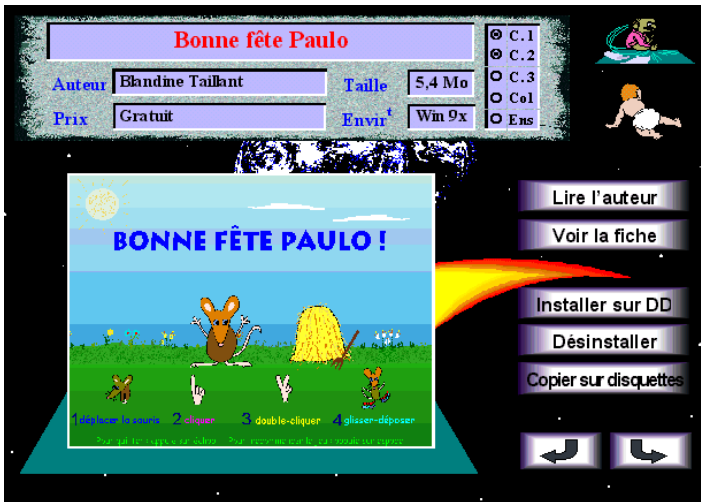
Bonne fête Paulo

Auteur Blandine Taillant

Taille 5,4 Mo

Prix Gratuit

Envir$^t$ Win 9x

C.1
C.2
C.3
Col
Ens

BONNE FÊTE PAULO !

1 déplacer la souris 2 cliquer 3 double-cliquer 4 glisser-déposer

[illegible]

Lire l'auteur

Voir la fiche

Installer sur DD

Désinstaller

Copier sur disquettes